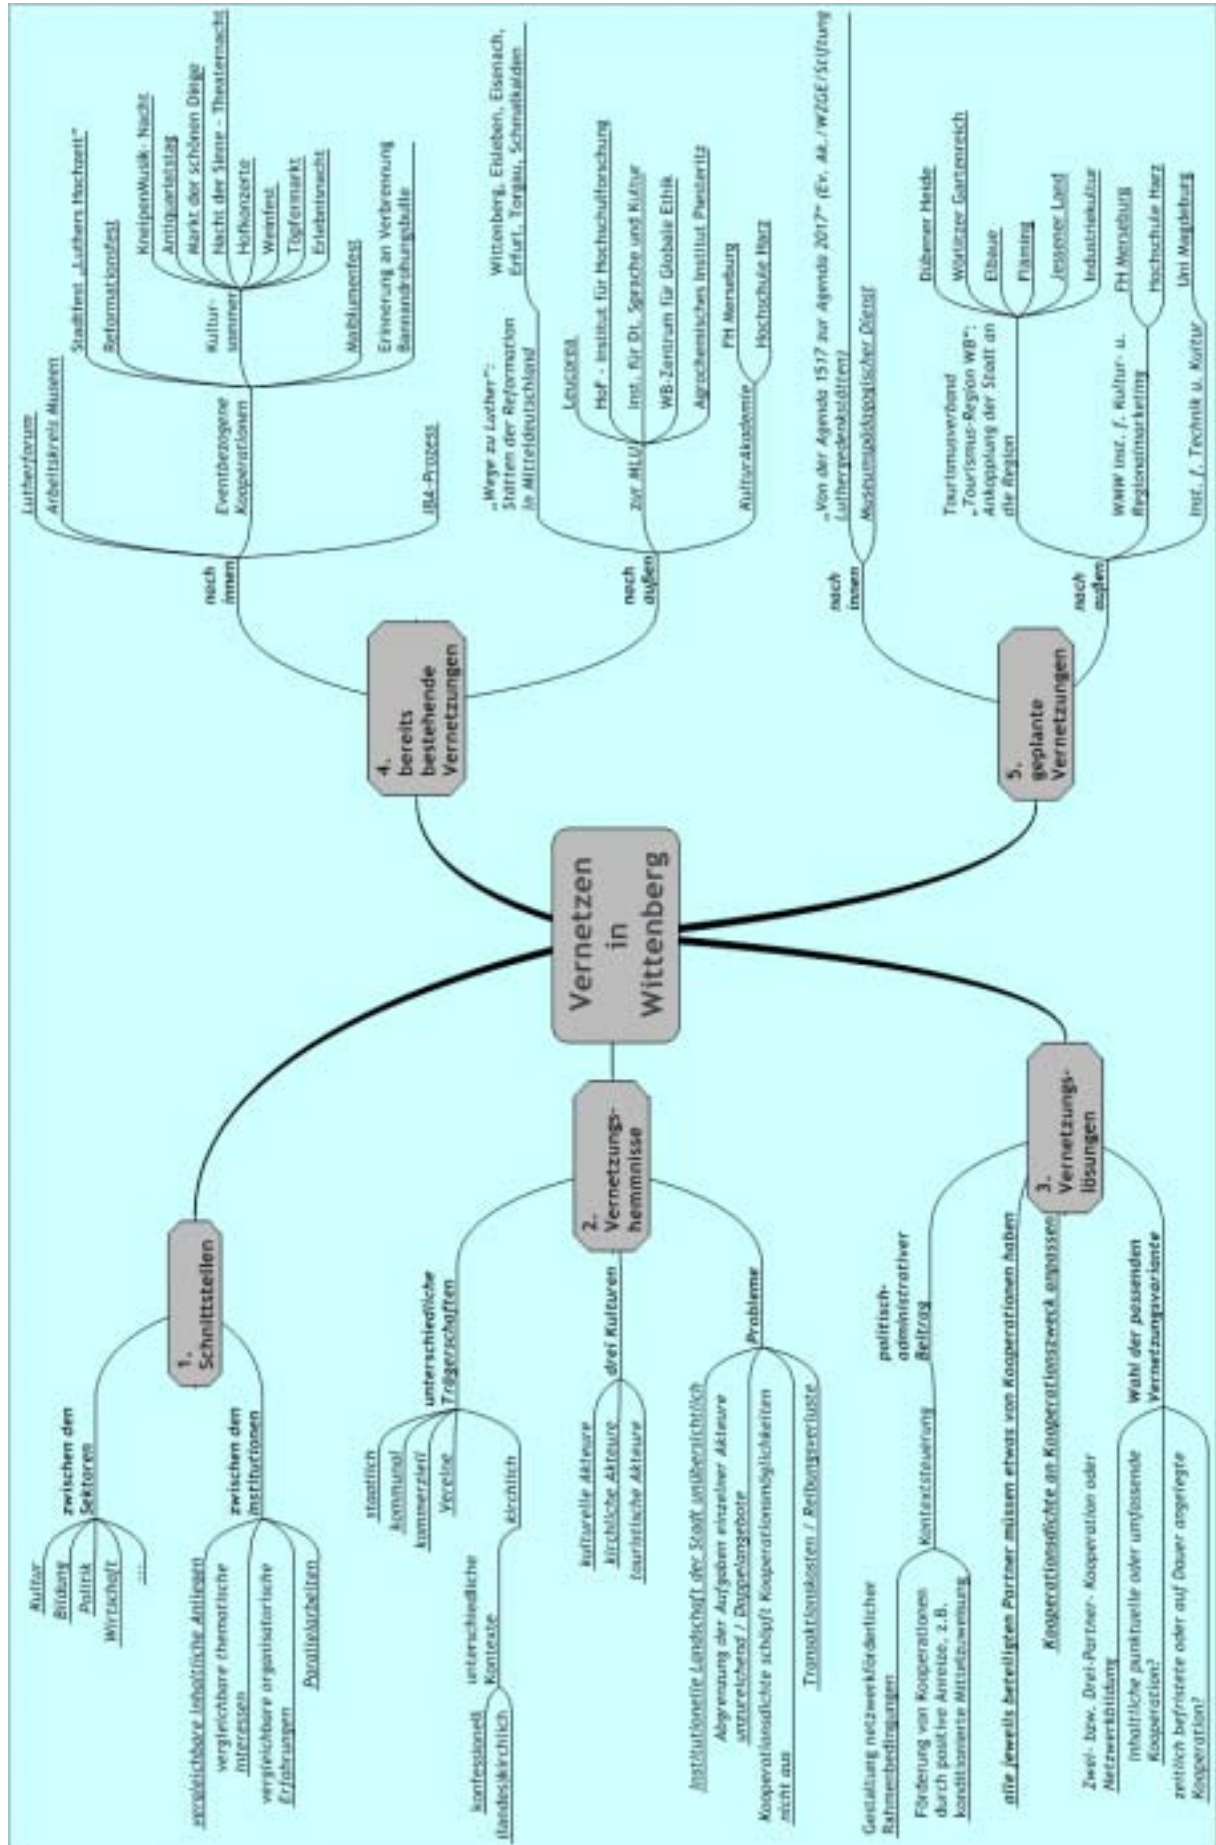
Vernetzen in Wittenberg

1. Schnittstellen

zwischen den Sektoren

Kultur

Bildung

Politik

Wirtschaft

...

zwischen den Institutionen

vergleichbare inhaltliche Anliegen

vergleichbare thematische Interessen

vergleichbare organisatorische Erfahrungen

Parallelarbeiten

2. Vernetzungshemmnisse

unterschiedliche Trägerschaften

staatlich

kommunal

kommerziell

Vereine

kirchlich

unterschiedliche Kontexte

konfessionell

landeskirchlich

drei Kulturen

kulturelle Akteure

kirchliche Akteure

touristische Akteure

Probleme

institutionelle Landschaft der Stadt unübersichtlich

Abgrenzung der Aufgaben einzelner Akteure unzureichend / Doppelangebote

Kooperationsdichte schöpft Kooperationsmöglichkeiten nicht aus

Transaktionskosten / Reibungsverluste

3. Vernetzungslösungen

politisch-administrativer Beitrag

Gestaltung netzwerkfördernder Rahmenbedingungen

Kontextsteuerung

Förderung von Kooperationen durch positive Anreize, z.B. konditionierte Mittelzuweisung

alle jeweils beteiligten Partner müssen etwas von Kooperationen haben

Kooperationsdichte an Kooperationszweck anpassen

Wahl der passenden Vernetzungsvariante

Zwei- bzw. Drei-Partner- Kooperation oder Netzwerkbildung

inhaltliche punktuelle oder umfassende Kooperation?

zeitlich befristete oder auf Dauer angelegte Kooperation?

4. bereits bestehende Vernetzungen

nach innen

Lutherforum

Arbeitskreis Museen

Eventbezogene Kooperationen

Stadtfest „Luthers Hochzeit"

Reformationsfest

Kultursommer

KneipenMusik- Nacht

Antiquariatstag

Markt der schönen Dinge

Nacht der Sinne - Theaternacht

Hofkonzerte

Weinfest

Töpfermarkt

Erlebnisnacht

Wohltumenfest

Erinnerung an Verbrennung Bannandrohungsbulle

IBA-Prozess

nach außen

„Wege zu Luther": Stätten der Reformation in Mitteldeutschland

Wittenberg, Eisleben, Eisenach, Erfurt, Torgau, Schmalkalden

zur MLU

Leucorea

HoF - Institut für Hochschulforschung

Inst. für Dt. Sprache und Kultur

WB-Zentrum für Globale Ethik

Agrochemisches Institut Piesteritz

Kulturakademie

FH Merseburg

Hochschule Harz

5. geplante Vernetzungen

nach innen

„Von der Agenda 1517 zur Agenda 2017" (Ev. Ak./WZGE/Stiftung Luthergedenkstätten)

Museumspädagogischer Dienst

nach außen

Tourismusverband „Tourismus-Region WB": Ankopplung der Stadt an die Region

Dübener Heide

Wörlitzer Gartenreich

Elbaue

Fläming

Jessener Land

Industriekultur

WWW Inst. f. Kultur- u. Regionalmarketing

FH Merseburg

Hochschule Harz

Inst. f. Technik u. Kultur

Uni Magdeburg